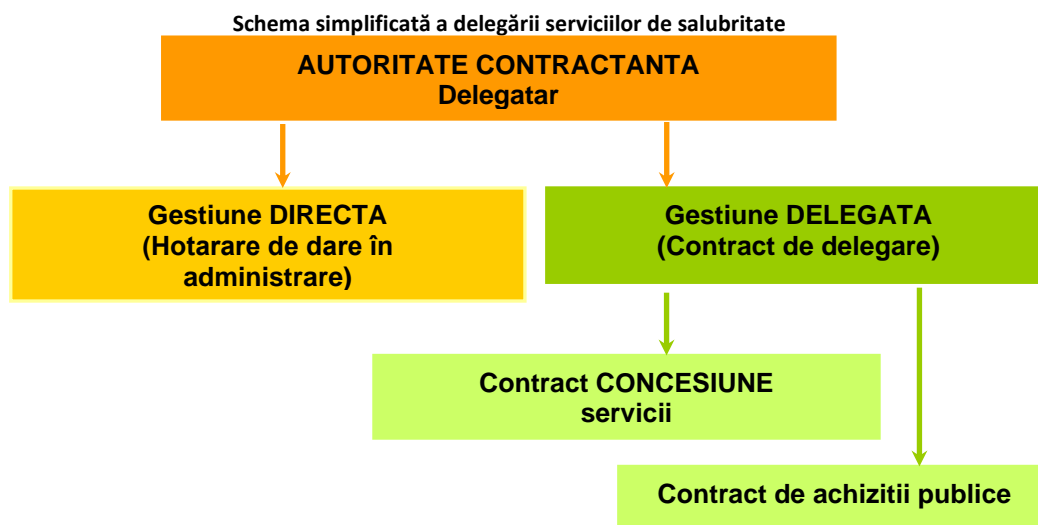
Schema simplificată a delegării serviciilor de salubritate

AUTORITATE CONTRACTANTA
Delegatar

Gestiune DIRECTA
(Hotarare de dare în administrare)

Gestiune DELEGATA
(Contract de delegare)

Contract CONCESIUNE servicii

Contract de achizitii publice